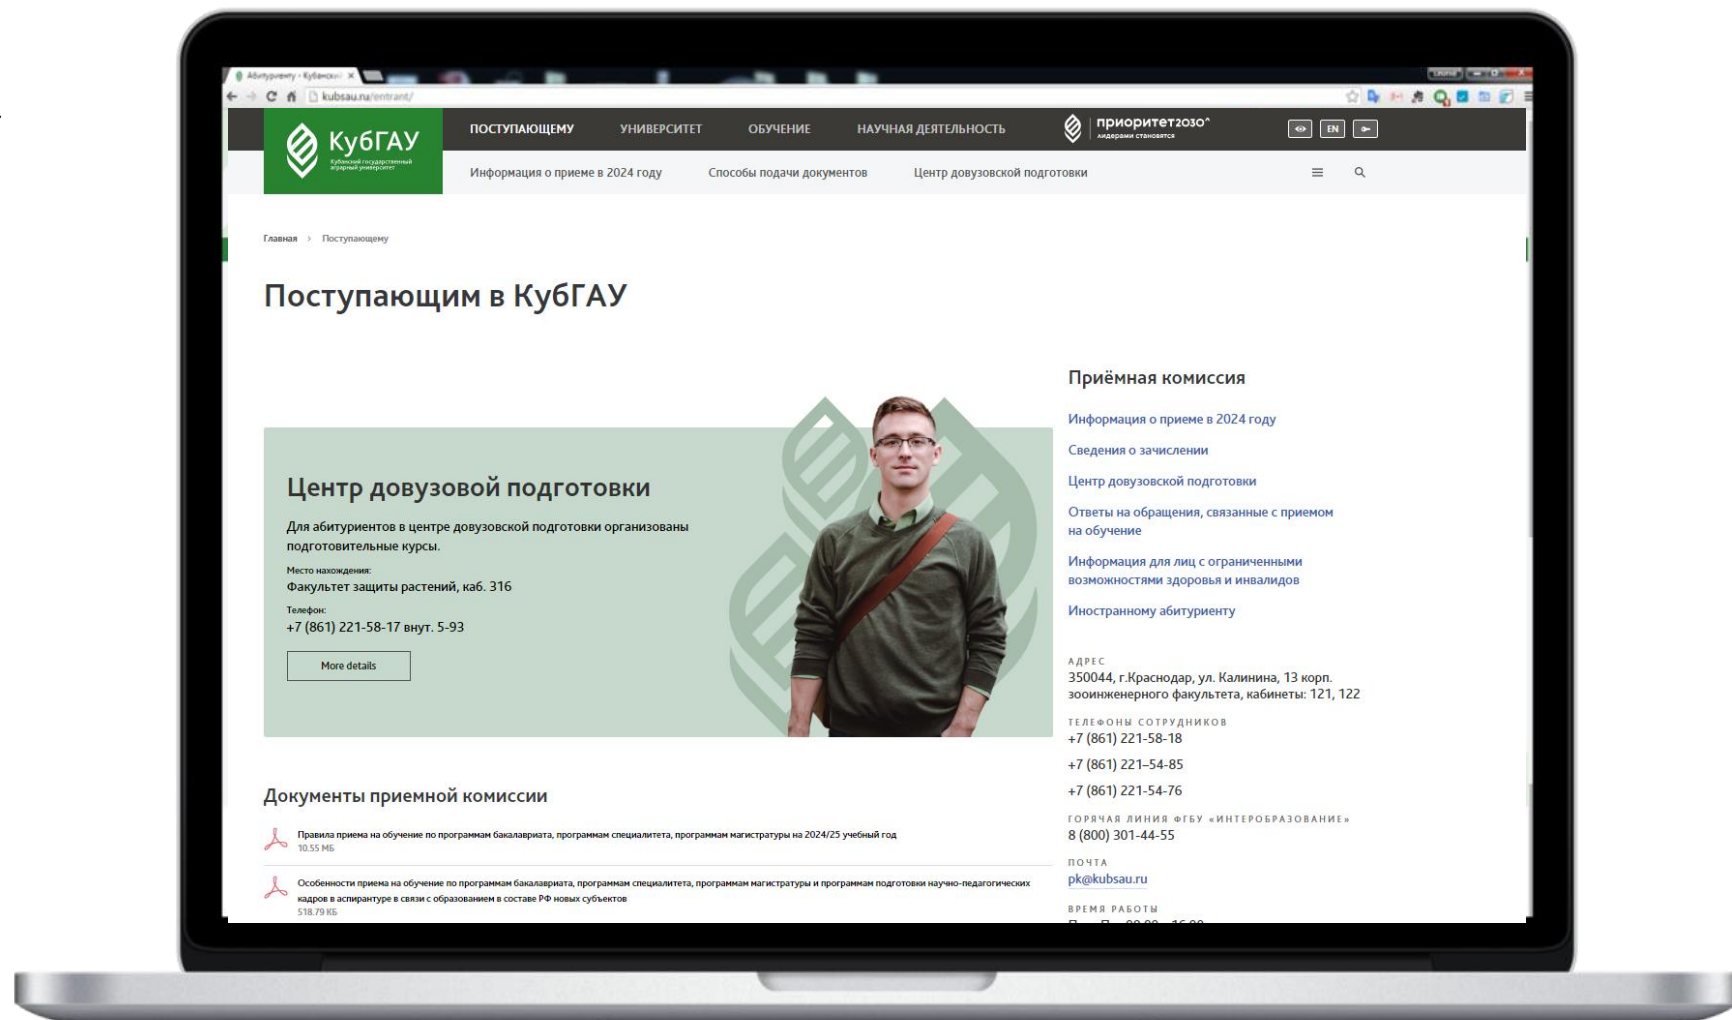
Абитуриенту - Кубанский

kubsau.ru/entrant/

КубГАУ
Кубанский государственный аграрный университет

ПОСТУПАЮЩЕМУ УНИВЕРСИТЕТ ОБУЧЕНИЕ НАУЧНАЯ ДЕЯТЕЛЬНОСТЬ

приоритет2030^
лидерами становятся

EN

Информация о приеме в 2024 году Способы подачи документов Центр довузовской подготовки

Главная > Поступающему

Поступающим в КубГАУ

Центр довузовой подготовки

Для абитуриентов в центре довузовской подготовки организованы подготовительные курсы.

Место нахождения:
Факультет защиты растений, каб. 316

Телефон:
+7 (861) 221-58-17 внут. 5-93

More details

Приёмная комиссия

Информация о приеме в 2024 году

Сведения о зачислении

Центр довузовской подготовки

Ответы на обращения, связанные с приемом на обучение

Информация для лиц с ограниченными возможностями здоровья и инвалидов

Иностранному абитуриенту

АДРЕС
350044, г.Краснодар, ул. Калинина, 13 корп. зооинженерного факультета, кабинеты: 121, 122

ТЕЛЕФОНЫ СОТРУДНИКОВ
+7 (861) 221-58-18

+7 (861) 221-54-85

+7 (861) 221-54-76

ГОРЯЧАЯ ЛИНИЯ ФГБУ «ИНТЕРОБРАЗОВАНИЕ»
8 (800) 301-44-55

ПОЧТА
pk@kubsau.ru

ВРЕМЯ РАБОТЫ
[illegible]

Документы приемной комиссии

Правила приема на обучение по программам бакалавриата, программам специалитета, программам магистратуры на 2024/25 учебный год
10.55 МБ

Особенности приема на обучение по программам бакалавриата, программам специалитета, программам магистратуры и программам подготовки научно-педагогических кадров в аспирантуре в связи с образованием в составе РФ новых субъектов
518.79 КБ